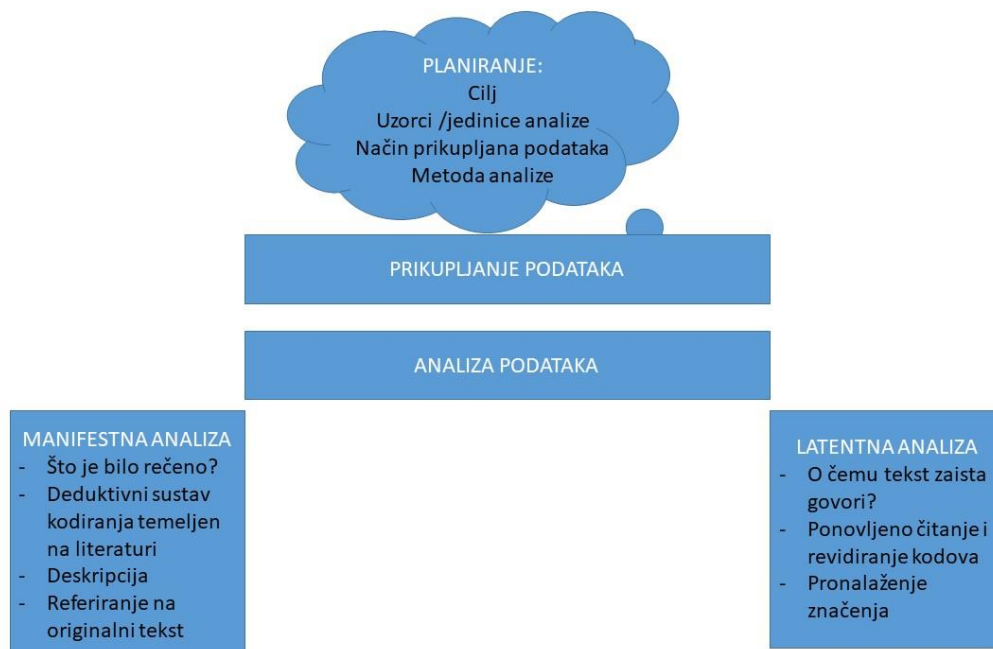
PLANIRANJE:
Cilj
Uzorci /jedinice analize
Način prikupljana podataka
Metoda analize

PRIKUPLJANJE PODATAKA

ANALIZA PODATAKA

MANIFESTNA ANALIZA
- Što je bilo rečeno?
- Deduktivni sustav kodiranja temeljen na literaturi
- Deskripcija
- Referiranje na originalni tekst

LATENTNA ANALIZA
- O čemu tekst zaista govori?
- Ponovljeno čitanje i revidiranje kodova
- Pronalaženje značenja